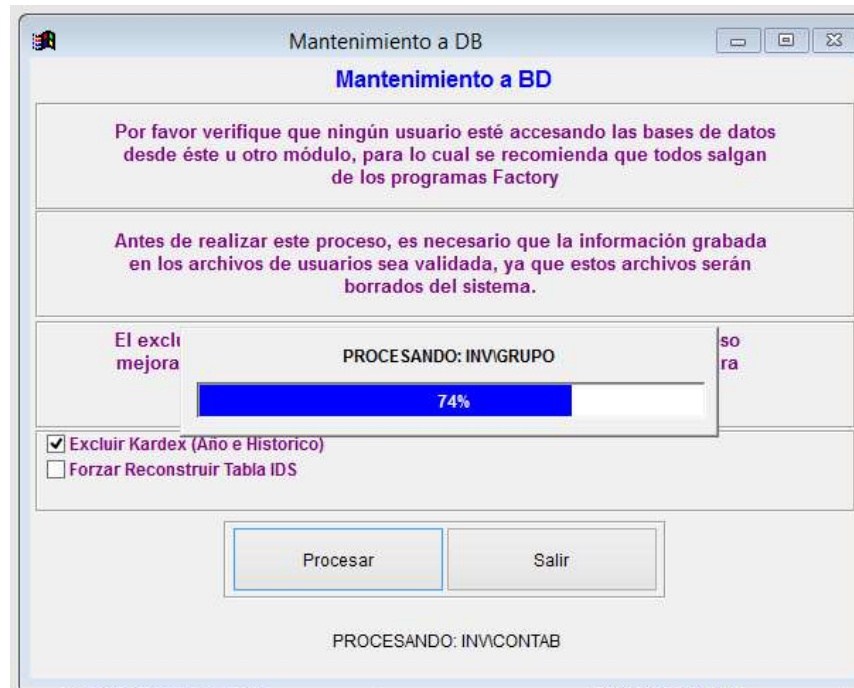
Mantenimiento a DB

Mantenimiento a BD

Por favor verifique que ningún usuario esté accesando las bases de datos desde éste u otro módulo, para lo cual se recomienda que todos salgan de los programas Factory

Antes de realizar este proceso, es necesario que la información grabada en los archivos de usuarios sea validada, ya que estos archivos serán borrados del sistema.

El exclu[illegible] so mejora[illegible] ra

PROCESANDO: INV\GRUPO

74%

Excluir Kardex (Año e Historico)

Forzar Reconstruir Tabla IDS

Procesar

Salir

PROCESANDO: INV\CONTAB